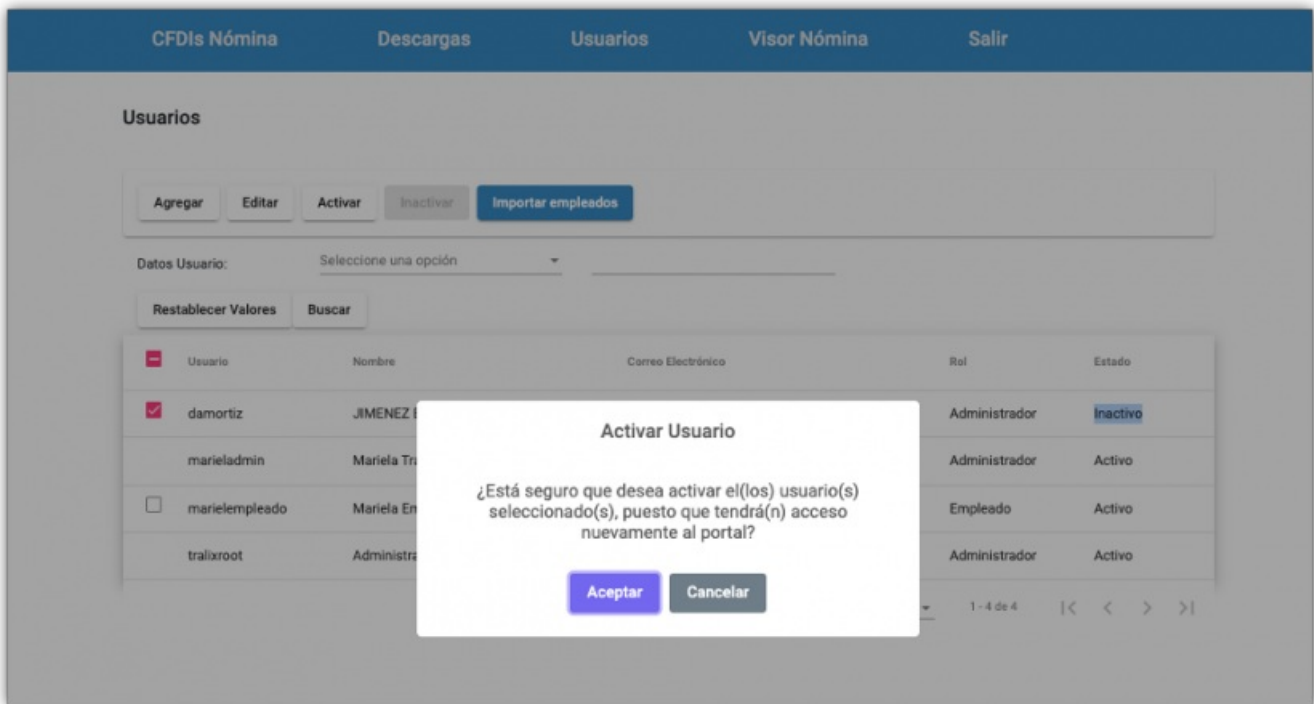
CFDIs Nómina Descargas Usuarios Visor Nómina Salir

Usuarios

Agregar Editar Activar Inactivar Importar empleados

Datos Usuario: Seleccione una opción

Restablecer Valores Buscar

| Usuario | Nombre | Correo Electrónico | Rol | Estado |
|---|---|---|---|---|
| damortiz | JIMENEZ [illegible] | | Administrador | Inactivo |
| marieladmin | Mariela Tr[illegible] | | Administrador | Activo |
| marielempleado | Mariela En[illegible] | | Empleado | Activo |
| tralixroot | Administra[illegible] | | Administrador | Activo |

1 - 4 de 4

Activar Usuario

¿Está seguro que desea activar el(los) usuario(s) seleccionado(s), puesto que tendrá(n) acceso nuevamente al portal?

Aceptar Cancelar